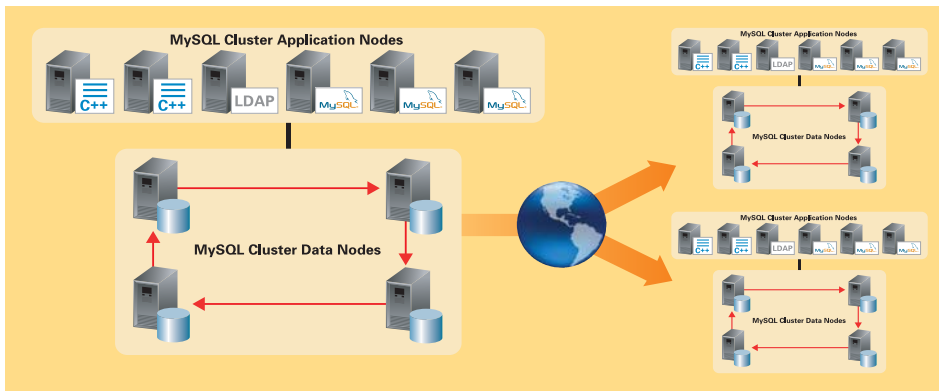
MySQL Cluster Application Nodes

C++

C++

LDAP

MySQL

MySQL

MySQL

MySQL Cluster Data Nodes

MySQL Cluster Application Nodes

C++

C++

LDAP

MySQL

MySQL

MySQL

MySQL Cluster Data Nodes

MySQL Cluster Application Nodes

C++

C++

LDAP

MySQL

MySQL

MySQL

MySQL Cluster Data Nodes